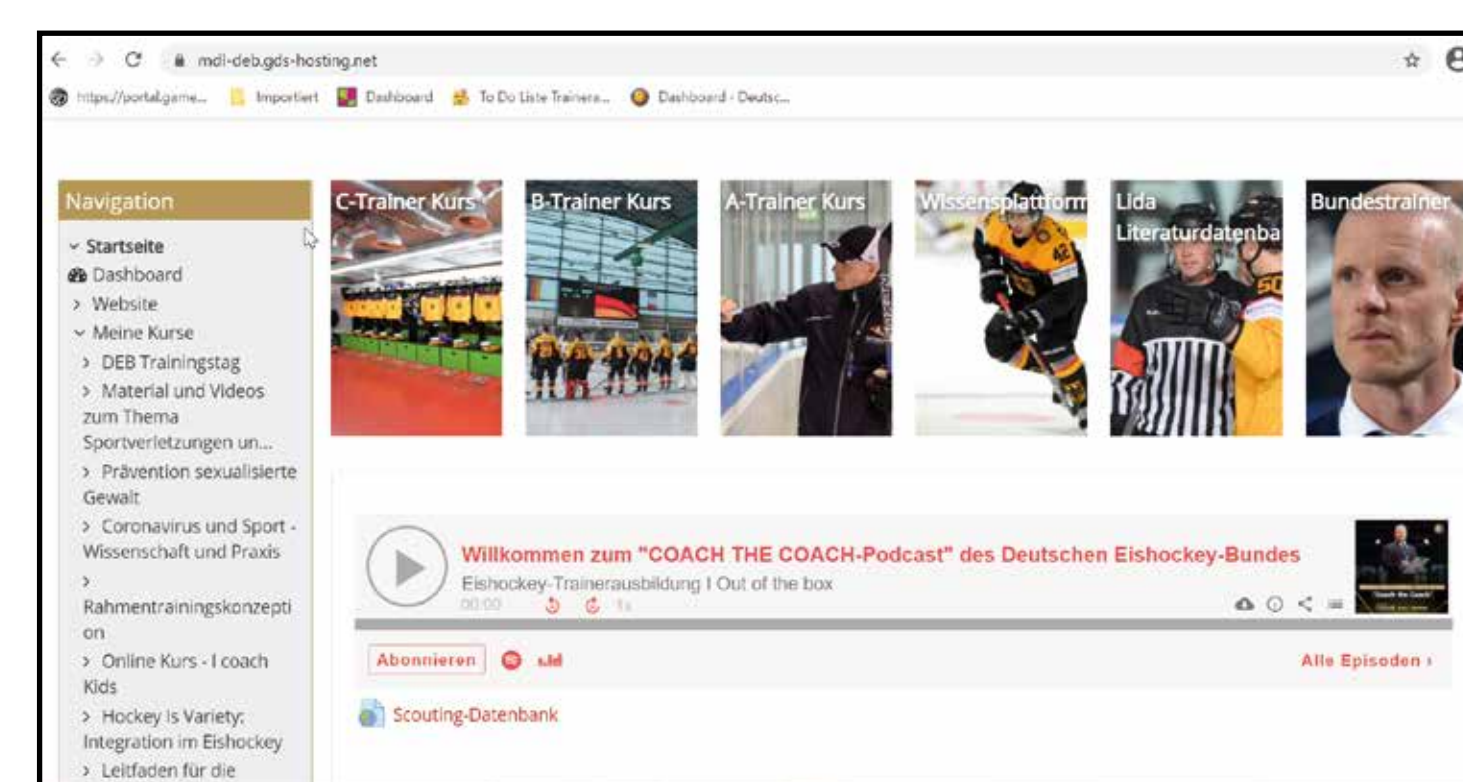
mdl-deb.gds-hosting.net

https://portal.game... Importiert Dashboard To Do Liste Trainera... Dashboard - Deutsc...

Navigation

Startseite
Dashboard
> Website
Meine Kurse
> DEB Trainingstag
> Material und Videos zum Thema Sportverletzungen un...
> Prävention sexualisierte Gewalt
> Coronavirus und Sport - Wissenschaft und Praxis
> Rahmentrainingskonzeption
> Online Kurs - I coach Kids
> Hockey is Variety: Integration im Eishockey
> Leitfaden für die

C-Trainer Kurs
B-Trainer Kurs
A-Trainer Kurs
Wissensplattform
Lida Literaturdatenba
Bundestrainer

Willkommen zum "COACH THE COACH-Podcast" des Deutschen Eishockey-Bundes
Eishockey-Trainerausbildung I Out of the box
00:00 1x

Abonnieren

Alle Episoden ›

Scouting-Datenbank